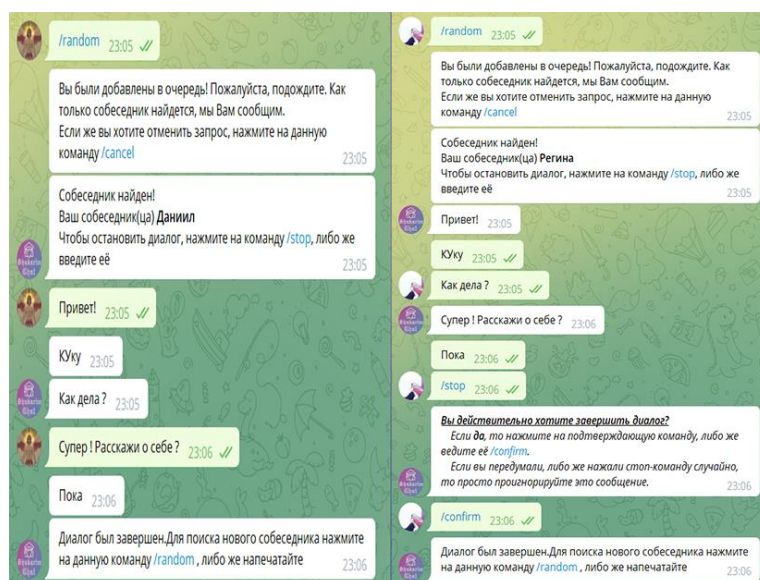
/random 23:05

Вы были добавлены в очередь! Пожалуйста, подождите. Как только собеседник найдется, мы Вам сообщим.
Если же вы хотите отменить запрос, нажмите на данную команду /cancel 23:05

Собеседник найден!
Ваш собеседник(ца) Даниил
Чтобы остановить диалог, нажмите на команду /stop, либо же введите её 23:05

Привет! 23:05

КУку 23:05

Как дела ? 23:05

Супер ! Расскажи о себе ? 23:06

Пока 23:06

Диалог был завершен.Для поиска нового собеседника нажмите на данную команду /random , либо же напечатайте 23:06

/random 23:05

Вы были добавлены в очередь! Пожалуйста, подождите. Как только собеседник найдется, мы Вам сообщим.
Если же вы хотите отменить запрос, нажмите на данную команду /cancel

Собеседник найден!
Ваш собеседник(ца) Регина
Чтобы остановить диалог, нажмите на команду /stop, либо же введите её 23:05

Привет! 23:05

КУку 23:05

Как дела ? 23:05

Супер ! Расскажи о себе ? 23:06

Пока 23:06

/stop 23:06

Вы действительно хотите завершить диалог?
Если да, то нажмите на подтверждающую команду, либо же ведите её /confirm.
Если вы передумали, либо же нажали стоп-команду случайно, то просто проигнорируйте это сообщение. 23:06

/confirm 23:06

Диалог был завершен.Для поиска нового собеседника нажмите на данную команду /random , либо же напечатайте 23:06